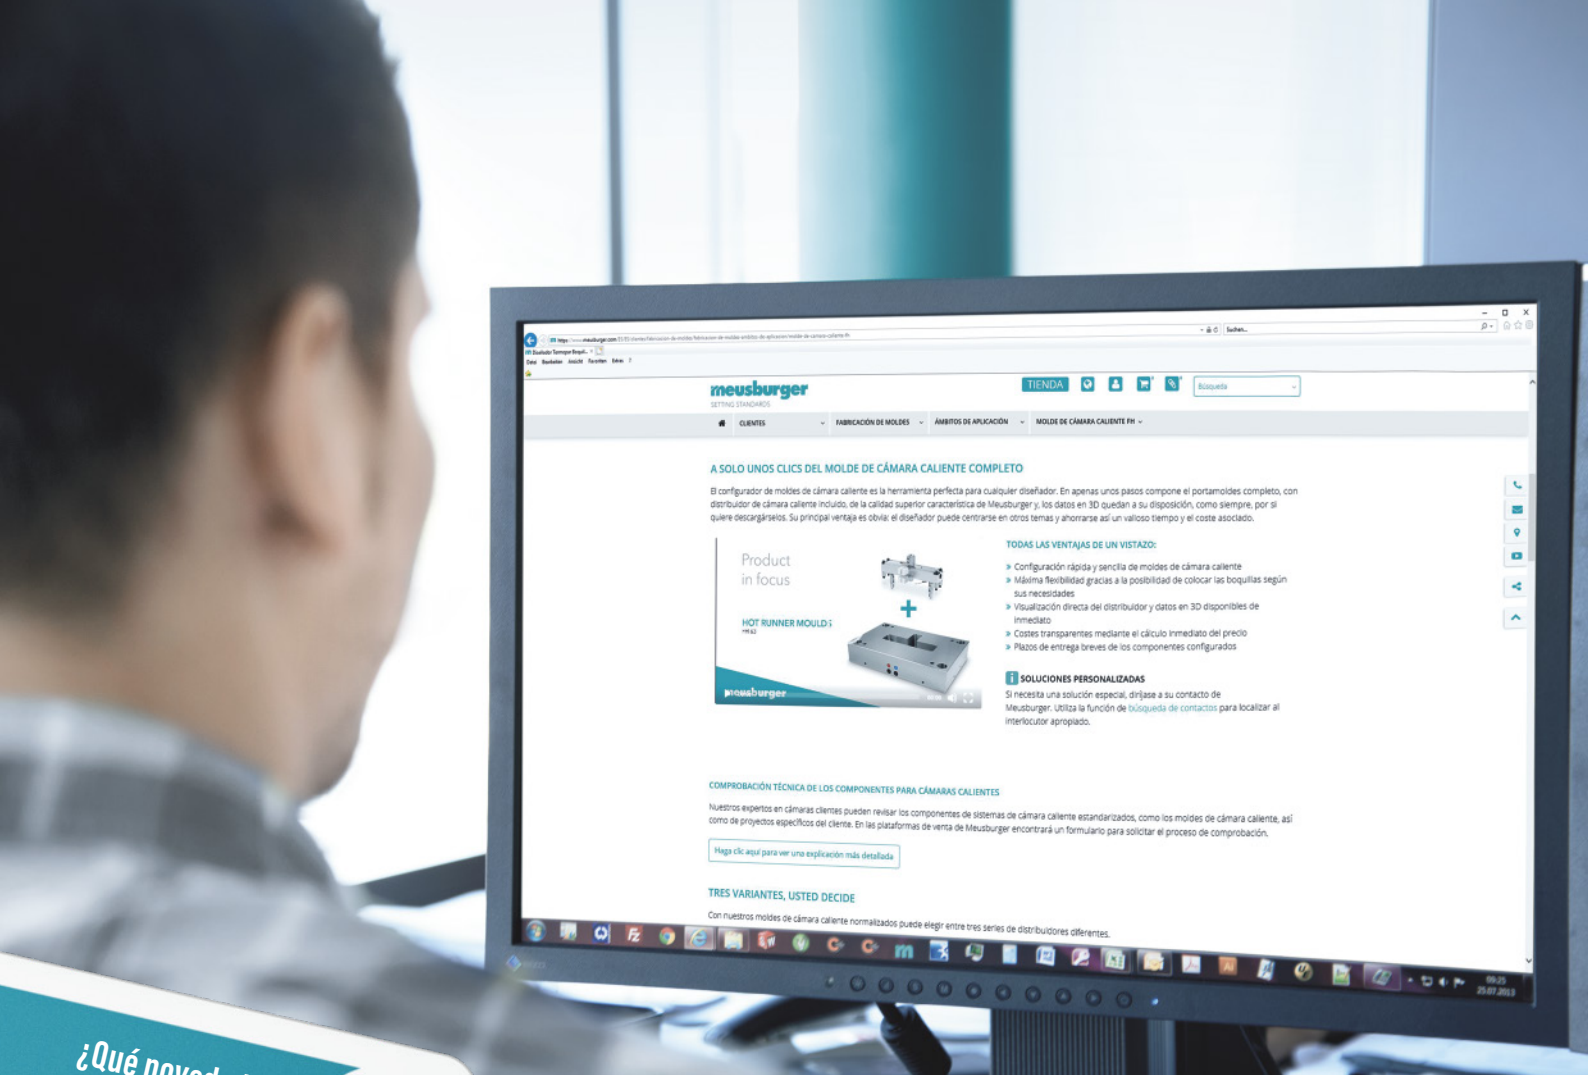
meusburger
SETTING STANDARDS

TIENDA

Búsqueda

CLIENTES FABRICACIÓN DE MOLDES ÁMBITOS DE APLICACIÓN MOLDE DE CÁMARA CALIENTE FH

A SOLO UNOS CLICS DEL MOLDE DE CÁMARA CALIENTE COMPLETO

El configurador de moldes de cámara caliente es la herramienta perfecta para cualquier diseñador. En apenas unos pasos compone el portamoldes completo, con distribuidor de cámara caliente incluido, de la calidad superior característica de Meusburger y, los datos en 3D quedan a su disposición, como siempre, por si quiere descargárselos. Su principal ventaja es obvia: el diseñador puede centrarse en otros temas y ahorrarse así un valioso tiempo y el coste asociado.

Product in focus

HOT RUNNER MOULDS

meusburger

TODAS LAS VENTAJAS DE UN VISTAZO:

» Configuración rápida y sencilla de moldes de cámara caliente
» Máxima flexibilidad gracias a la posibilidad de colocar las boquillas según sus necesidades
» Visualización directa del distribuidor y datos en 3D disponibles de inmediato
» Costes transparentes mediante el cálculo inmediato del precio
» Plazos de entrega breves de los componentes configurados

SOLUCIONES PERSONALIZADAS
Si necesita una solución especial, diríjase a su contacto de Meusburger. Utiliza la función de búsqueda de contactos para localizar al interlocutor apropiado.

COMPROBACIÓN TÉCNICA DE LOS COMPONENTES PARA CÁMARAS CALIENTES

Nuestros expertos en cámaras calientes pueden revisar los componentes de sistemas de cámara caliente estandarizados, como los moldes de cámara caliente, así como de proyectos específicos del cliente. En las plataformas de venta de Meusburger encontrará un formulario para solicitar el proceso de comprobación.

Haga clic aquí para ver una explicación más detallada

TRES VARIANTES, USTED DECIDE

Con nuestros moldes de cámara caliente normalizados puede elegir entre tres series de distribuidores diferentes.

09:25
25.07.2013

¿Qué noved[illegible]